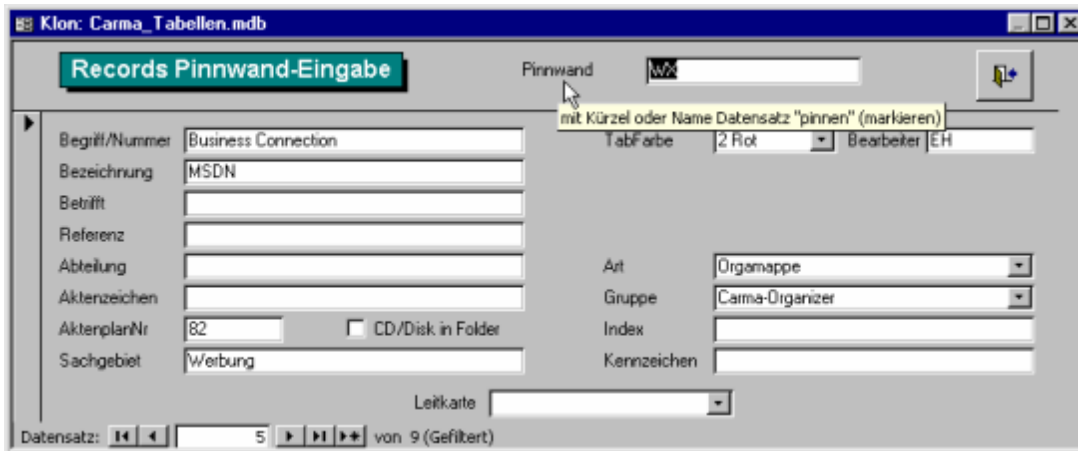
Klon: Carma_Tabellen.mdb

Records Pinnwand-Eingabe

Pinnwand WX

mit Kürzel oder Name Datensatz "pinnen" (markieren)

Begriff/Nummer Business Connection

TabFarbe 2 Rot

Bearbeiter EH

Bezeichnung MSDN

Betrifft

Referenz

Abteilung

Art Orgamappe

Aktenzeichen

Gruppe Carma-Organizer

AktenplanNr 82

CD/Disk in Folder

Index

Sachgebiet Werbung

Kennzeichen

Leitkarte

Datensatz: 5 von 9 (Gefiltert)